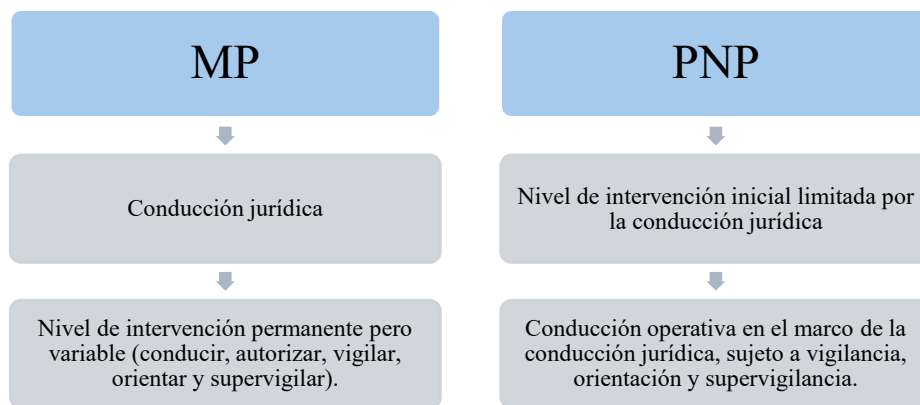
MP

Conducción jurídica

Nivel de intervención permanente pero variable (conducir, autorizar, vigilar, orientar y supervigilar).

PNP

Nivel de intervención inicial limitada por la conducción jurídica

Conducción operativa en el marco de la conducción jurídica, sujeto a vigilancia, orientación y supervigilancia.